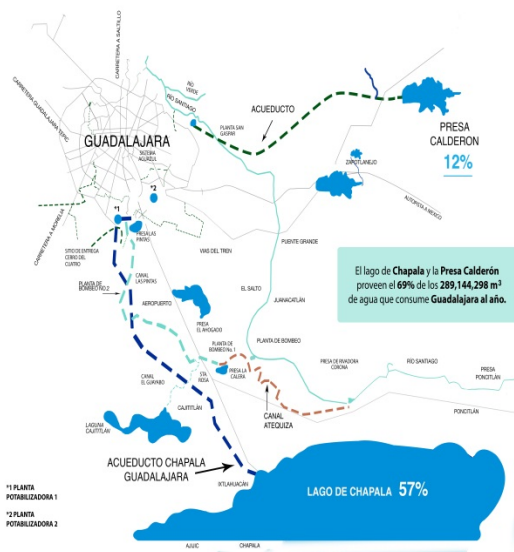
CARRETERA A SALTILLO

CARRETERA A COLOTLÁN

CARRETERA GUADALAJARA TEPIC

RÍO VERDE

RÍO SANTIAGO

ACUEDUCTO

PRESA CALDERON

12%

PLANTA SAN GASPAR

GUADALAJARA

SISTEMA AGUAZUL

ZAPOTLANEJO

AUTOPISTA A MÉXICO

*2

*1

CARRETERA A MORELIA

PRESA LAS PINTAS

SITIO DE ENTREGA CERRO DEL CUATRO

VÍAS DEL TREN

PUENTE GRANDE

El lago de Chapala y la Presa Calderón proveen el 69% de los 289,144,298 $m^3$ de agua que consume Guadalajara al año.

PLANTA DE BOMBEO No. 2

CANAL LAS PINTAS

EL SALTO

JUANACATLÁN

AEROPUERTO

PRESA EL AHOGADO

PLANTA DE BOMBEO

PLANTA DE BOMBEO No. 1

PRESA DE RIVADORA CORONA

RÍO SANTIAGO

PRESA PONCITLÁN

CANAL EL GUAYABO

STA. ROSA

PRESA LA CALERA

CAJITITLÁN

CANAL ATEQUIZA

PONCITLÁN

LAGUNA CAJITITLÁN

ACUEDUCTO CHAPALA GUADALAJARA

IXTLAHUACÁN

LAGO DE CHAPALA 57%

*1 PLANTA POTABILIZADORA 1

*2 PLANTA POTABILIZADORA 2

AJIJIC

CHAPALA